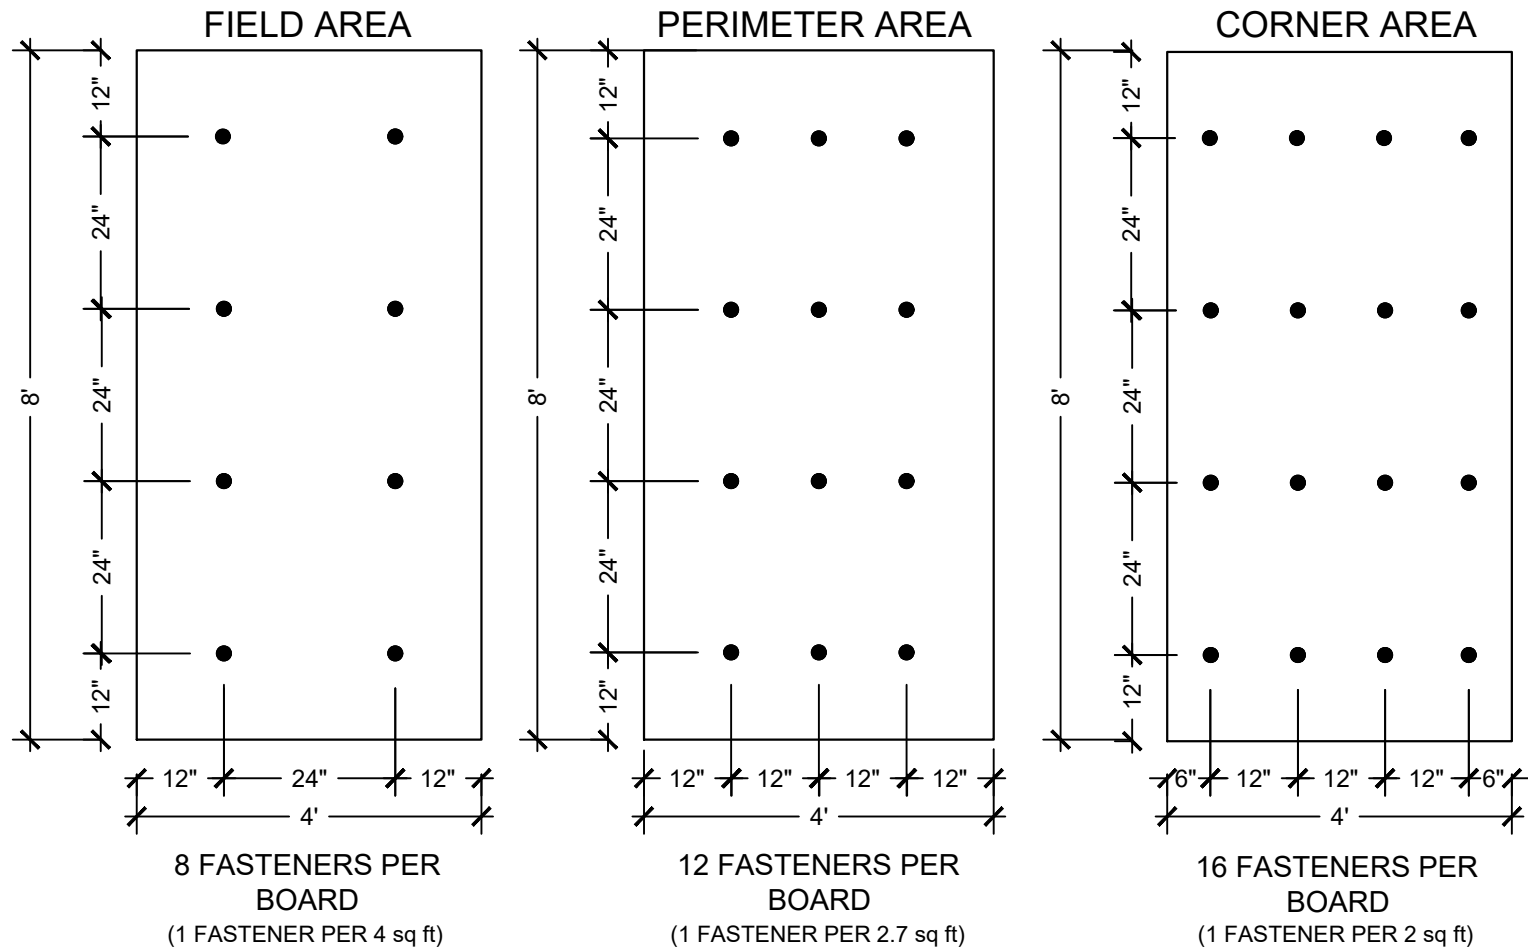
FIELD AREA

12"
24"
24"
24"
12"
8'

12" 24" 12"
4'

8 FASTENERS PER BOARD
(1 FASTENER PER 4 sq ft)

PERIMETER AREA

12"
24"
24"
24"
12"
8'

12" 12" 12" 12"
4'

12 FASTENERS PER BOARD
(1 FASTENER PER 2.7 sq ft)

CORNER AREA

12"
24"
24"
24"
12"
8'

6" 12" 12" 12" 6"
4'

16 FASTENERS PER BOARD
(1 FASTENER PER 2 sq ft)